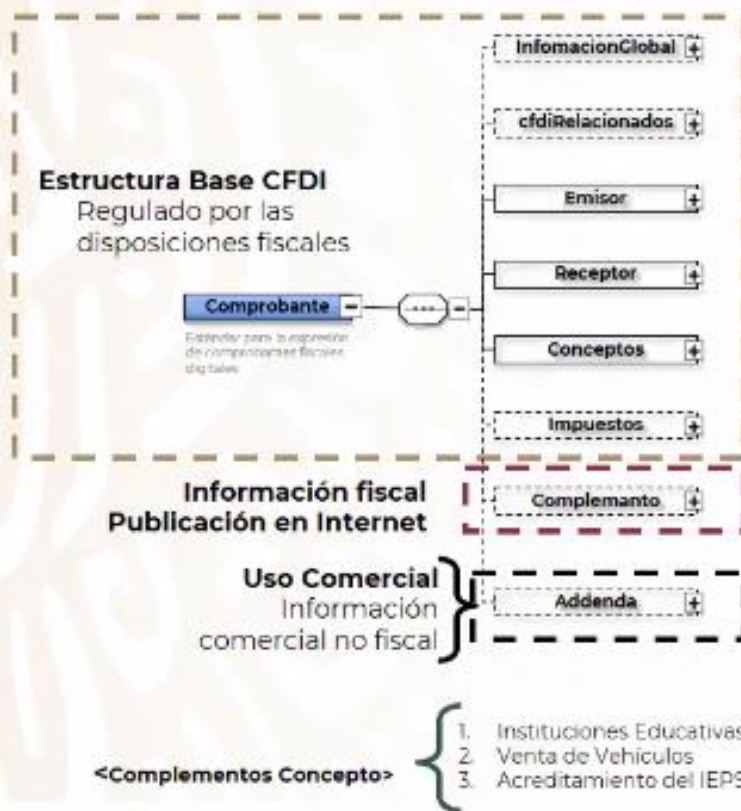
Estructura Base CFDI
Regulado por las disposiciones fiscales

Comprobante
Estándar para la expresión de comprobantes fiscales digitales

InfomacionGlobal
cfdiRelacionados
Emisor
Receptor
Conceptos
Impuestos

Información fiscal
Publicación en Internet

Complemanto

Uso Comercial
Información comercial no fiscal

Addenda

<Complementos Concepto>
1. Instituciones Educativas
2. Venta de Vehículos
3. Acreditamiento del IEPS